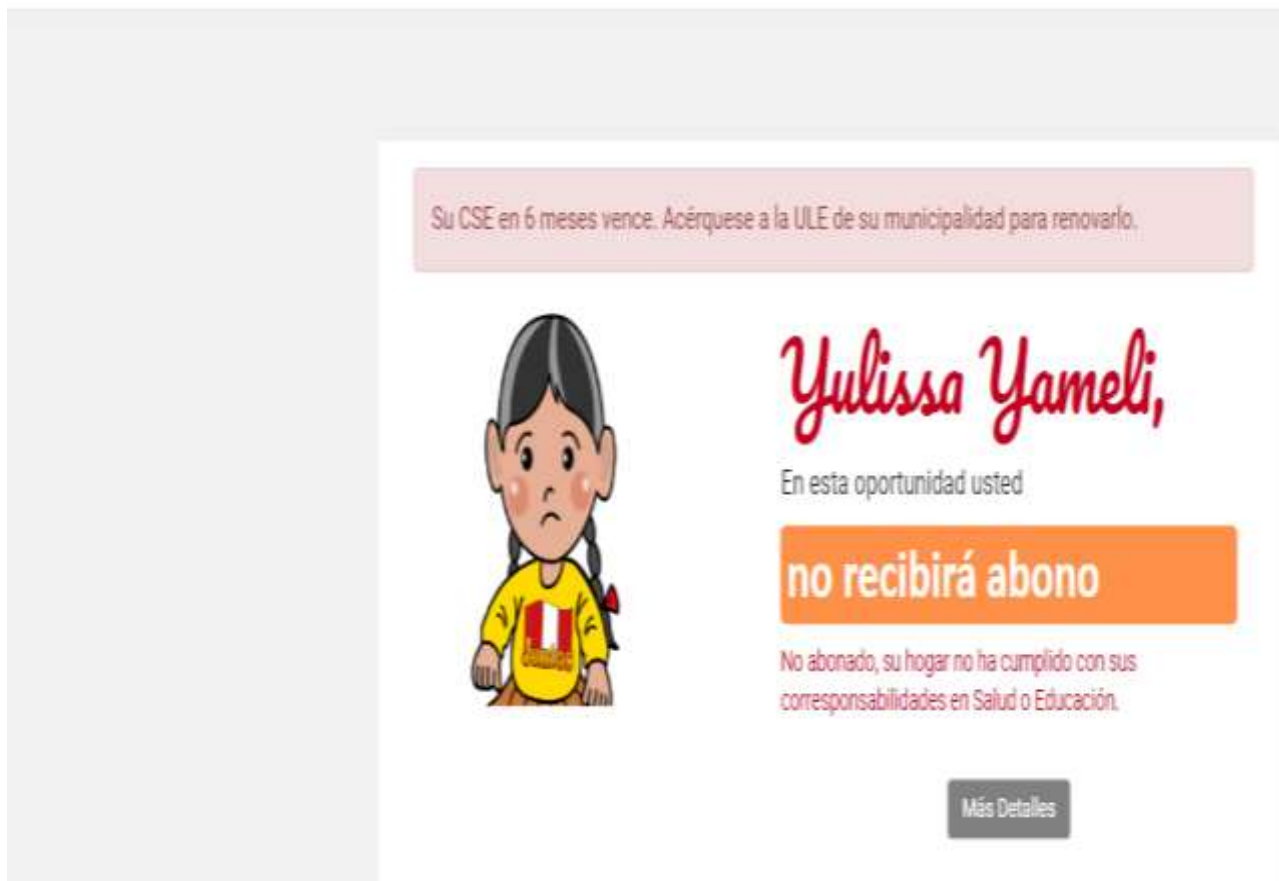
Su CSE en 6 meses vence. Acérquese a la ULE de su municipalidad para renovarlo.

Yulissa Yameli,

En esta oportunidad usted

no recibirá abono

No abonado, su hogar no ha cumplido con sus corresponsabilidades en Salud o Educación.

Más Detalles